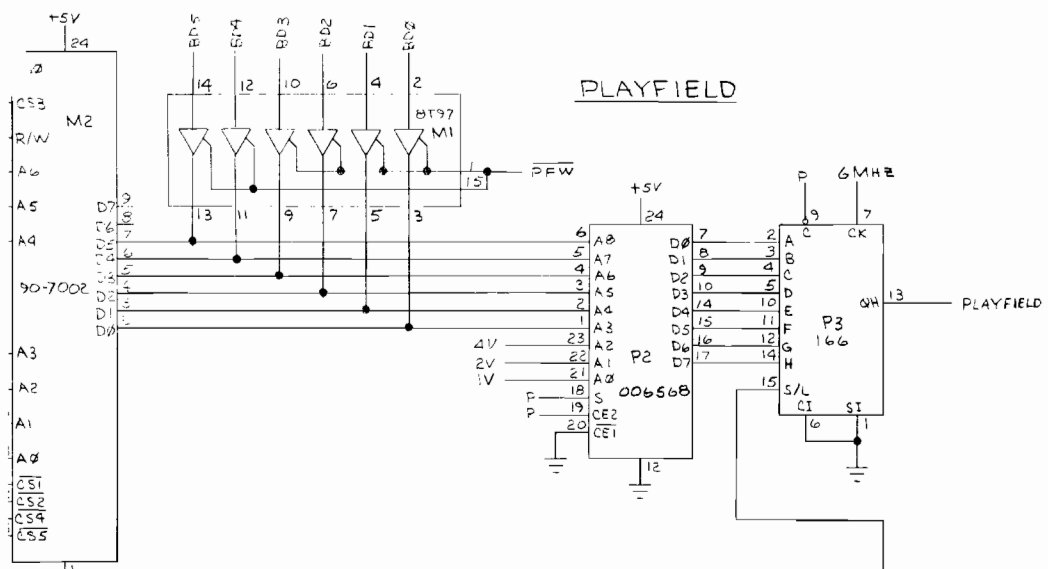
+5V
24
Ø
CS3
R/W
M2
A6
A5
A4
90-7002
A3
A2
A1
AØ
$\overline{CS1}$
$\overline{CS2}$
$\overline{CS4}$
$\overline{CS5}$
D7 9
D6 8
D5 7
D4 6
D3 5
D2 4
D1 3
DØ 2

BD5 BD4 BD3 BD2 BD1 BDØ
14 12 10 6 4 2
8T97
M1
1
15
$\overline{PFW}$
13 11 9 7 5 3

PLAYFIELD

+5V
24
6 A8
5 A7
4 A6
3 A5
2 A4
1 A3
4V 23 A2
2V 22 A1
1V 21 AØ
P 18 S
P 19 CE2
20 $\overline{CE1}$
P2
006568
DØ 7
D1 8
D2 9
D3 10
D4 14
D5 15
D6 16
D7 17
12

P 9 C
6MHZ 7 CK
2 A
3 B
4 C
5 D
10 E
11 F
12 G
14 H
15 S/L
CI 6
SI 1
QH 13
P3
166
PLAYFIELD